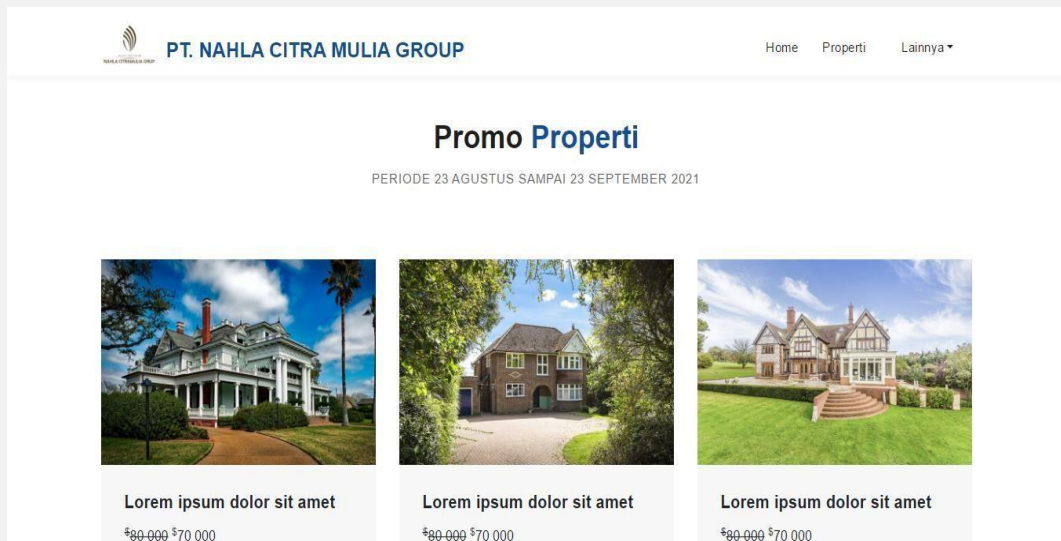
NAHLA CITRAMULIA GROUP

PT. NAHLA CITRA MULIA GROUP

Home Properti Lainnya

Promo Properti

PERIODE 23 AGUSTUS SAMPAI 23 SEPTEMBER 2021

Lorem ipsum dolor sit amet

$^{\$}$~~80 000~~ $^{\$}$70 000

Lorem ipsum dolor sit amet

$^{\$}$~~80 000~~ $^{\$}$70 000

Lorem ipsum dolor sit amet

$^{\$}$~~80 000~~ $^{\$}$70 000